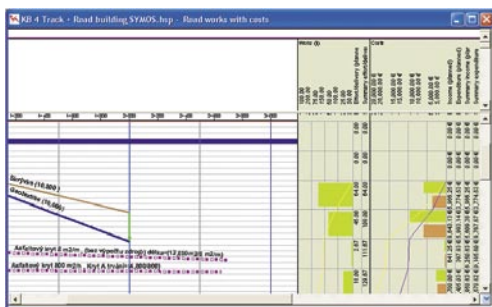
KB 4 Track - Road building SYMOS.tsp - Road works with costs

Work (t)

100.00
75.00
50.00
25.00
0.00

Effect/delivery (planned)
Summary effect/delivery

Costs

20,000.00 €
15,000.00 €
10,000.00 €
5,000.00 €
0.00 €

Income (planned)
Expenditure (planned)
Summary income (planned)
Summary expenditure

Štěrkovka (10,000)
Geotextilie (70,000)

Asfaltový kryt 8 m2/m (bez vyspravení výtluků) délkou (12,000m2/8 m2/ms)

Asfaltový kryt 800 m2/h
Kryt A (malý) (800000)

0.00
0.00
64.00
64.00
45.00
109.00
1.67
111.67
16.00
128.67
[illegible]